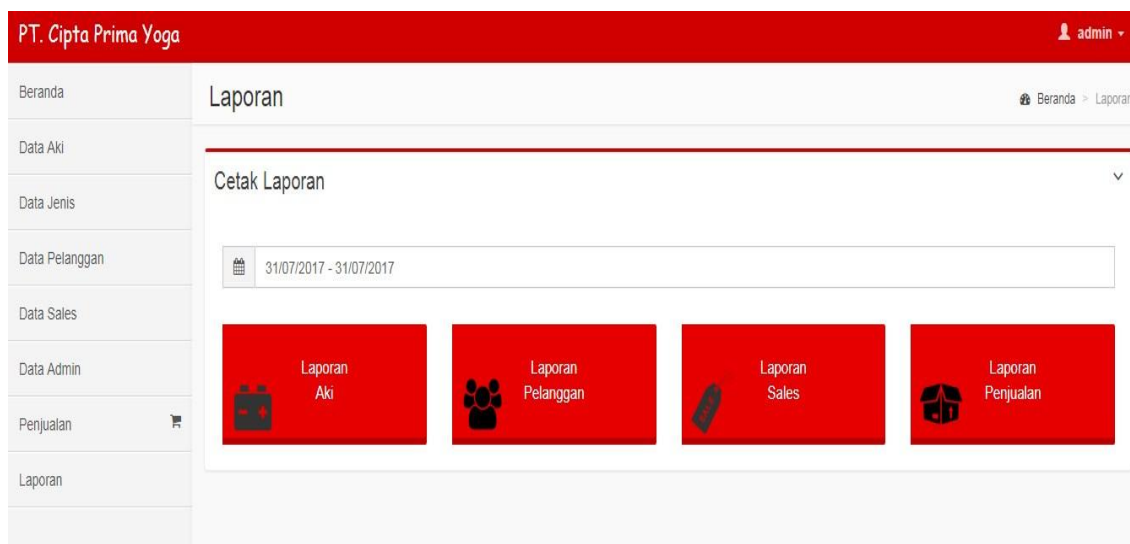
PT. Cipta Prima Yoga

admin

Beranda

Data Aki

Data Jenis

Data Pelanggan

Data Sales

Data Admin

Penjualan

Laporan

Laporan

Beranda > Laporan

Cetak Laporan

31/07/2017 - 31/07/2017

Laporan Aki

Laporan Pelanggan

Laporan Sales

Laporan Penjualan